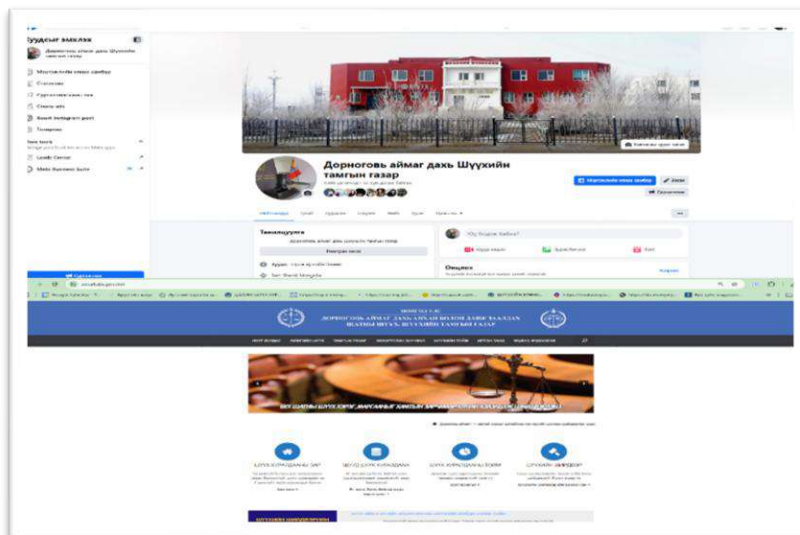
Хуудсыг удирдах

Дорноговь аймаг дахь Шүүхийн тамгын газар

Дорноговь аймаг дахь Шүүхийн тамгын газар

Мессеж

Захиалга

Тавилцуулга

Очих

Засах

Нийтлэл

Юу бодож байна?

Шууд видео

Зураг/видео

Үйл явдал

Санал хүсэлт

Дорноговь аймаг дахь Шүүхийн тамгын газар

Дорноговь аймаг дахь Шүүхийн тамгын газар

Дорноговь аймаг дахь Шүүхийн тамгын газар

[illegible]